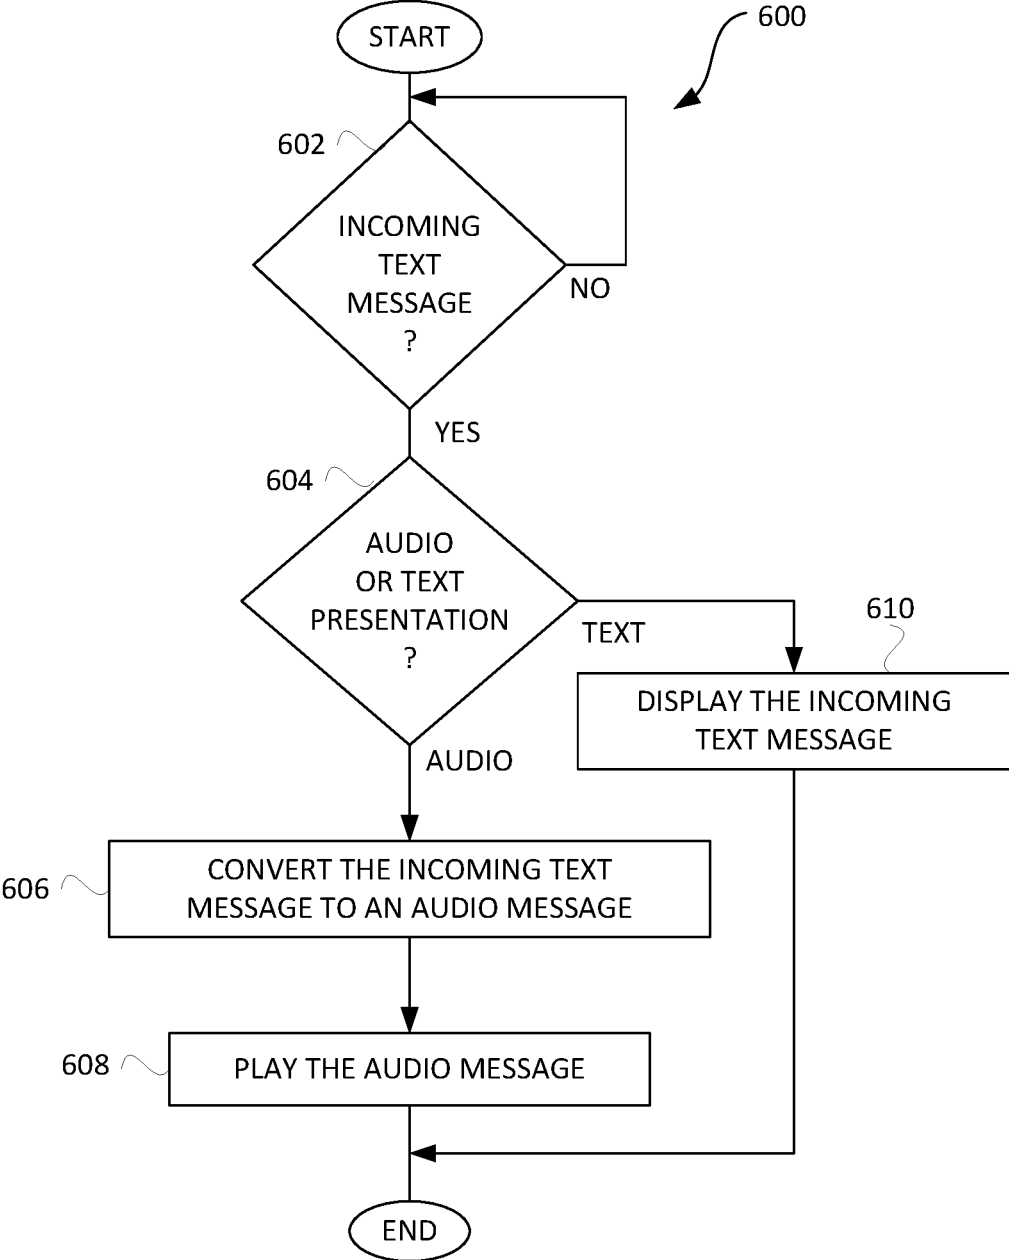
START

600

602

INCOMING TEXT MESSAGE ?

NO

YES

604

AUDIO OR TEXT PRESENTATION ?

TEXT

610

DISPLAY THE INCOMING TEXT MESSAGE

AUDIO

606

CONVERT THE INCOMING TEXT MESSAGE TO AN AUDIO MESSAGE

608

PLAY THE AUDIO MESSAGE

END